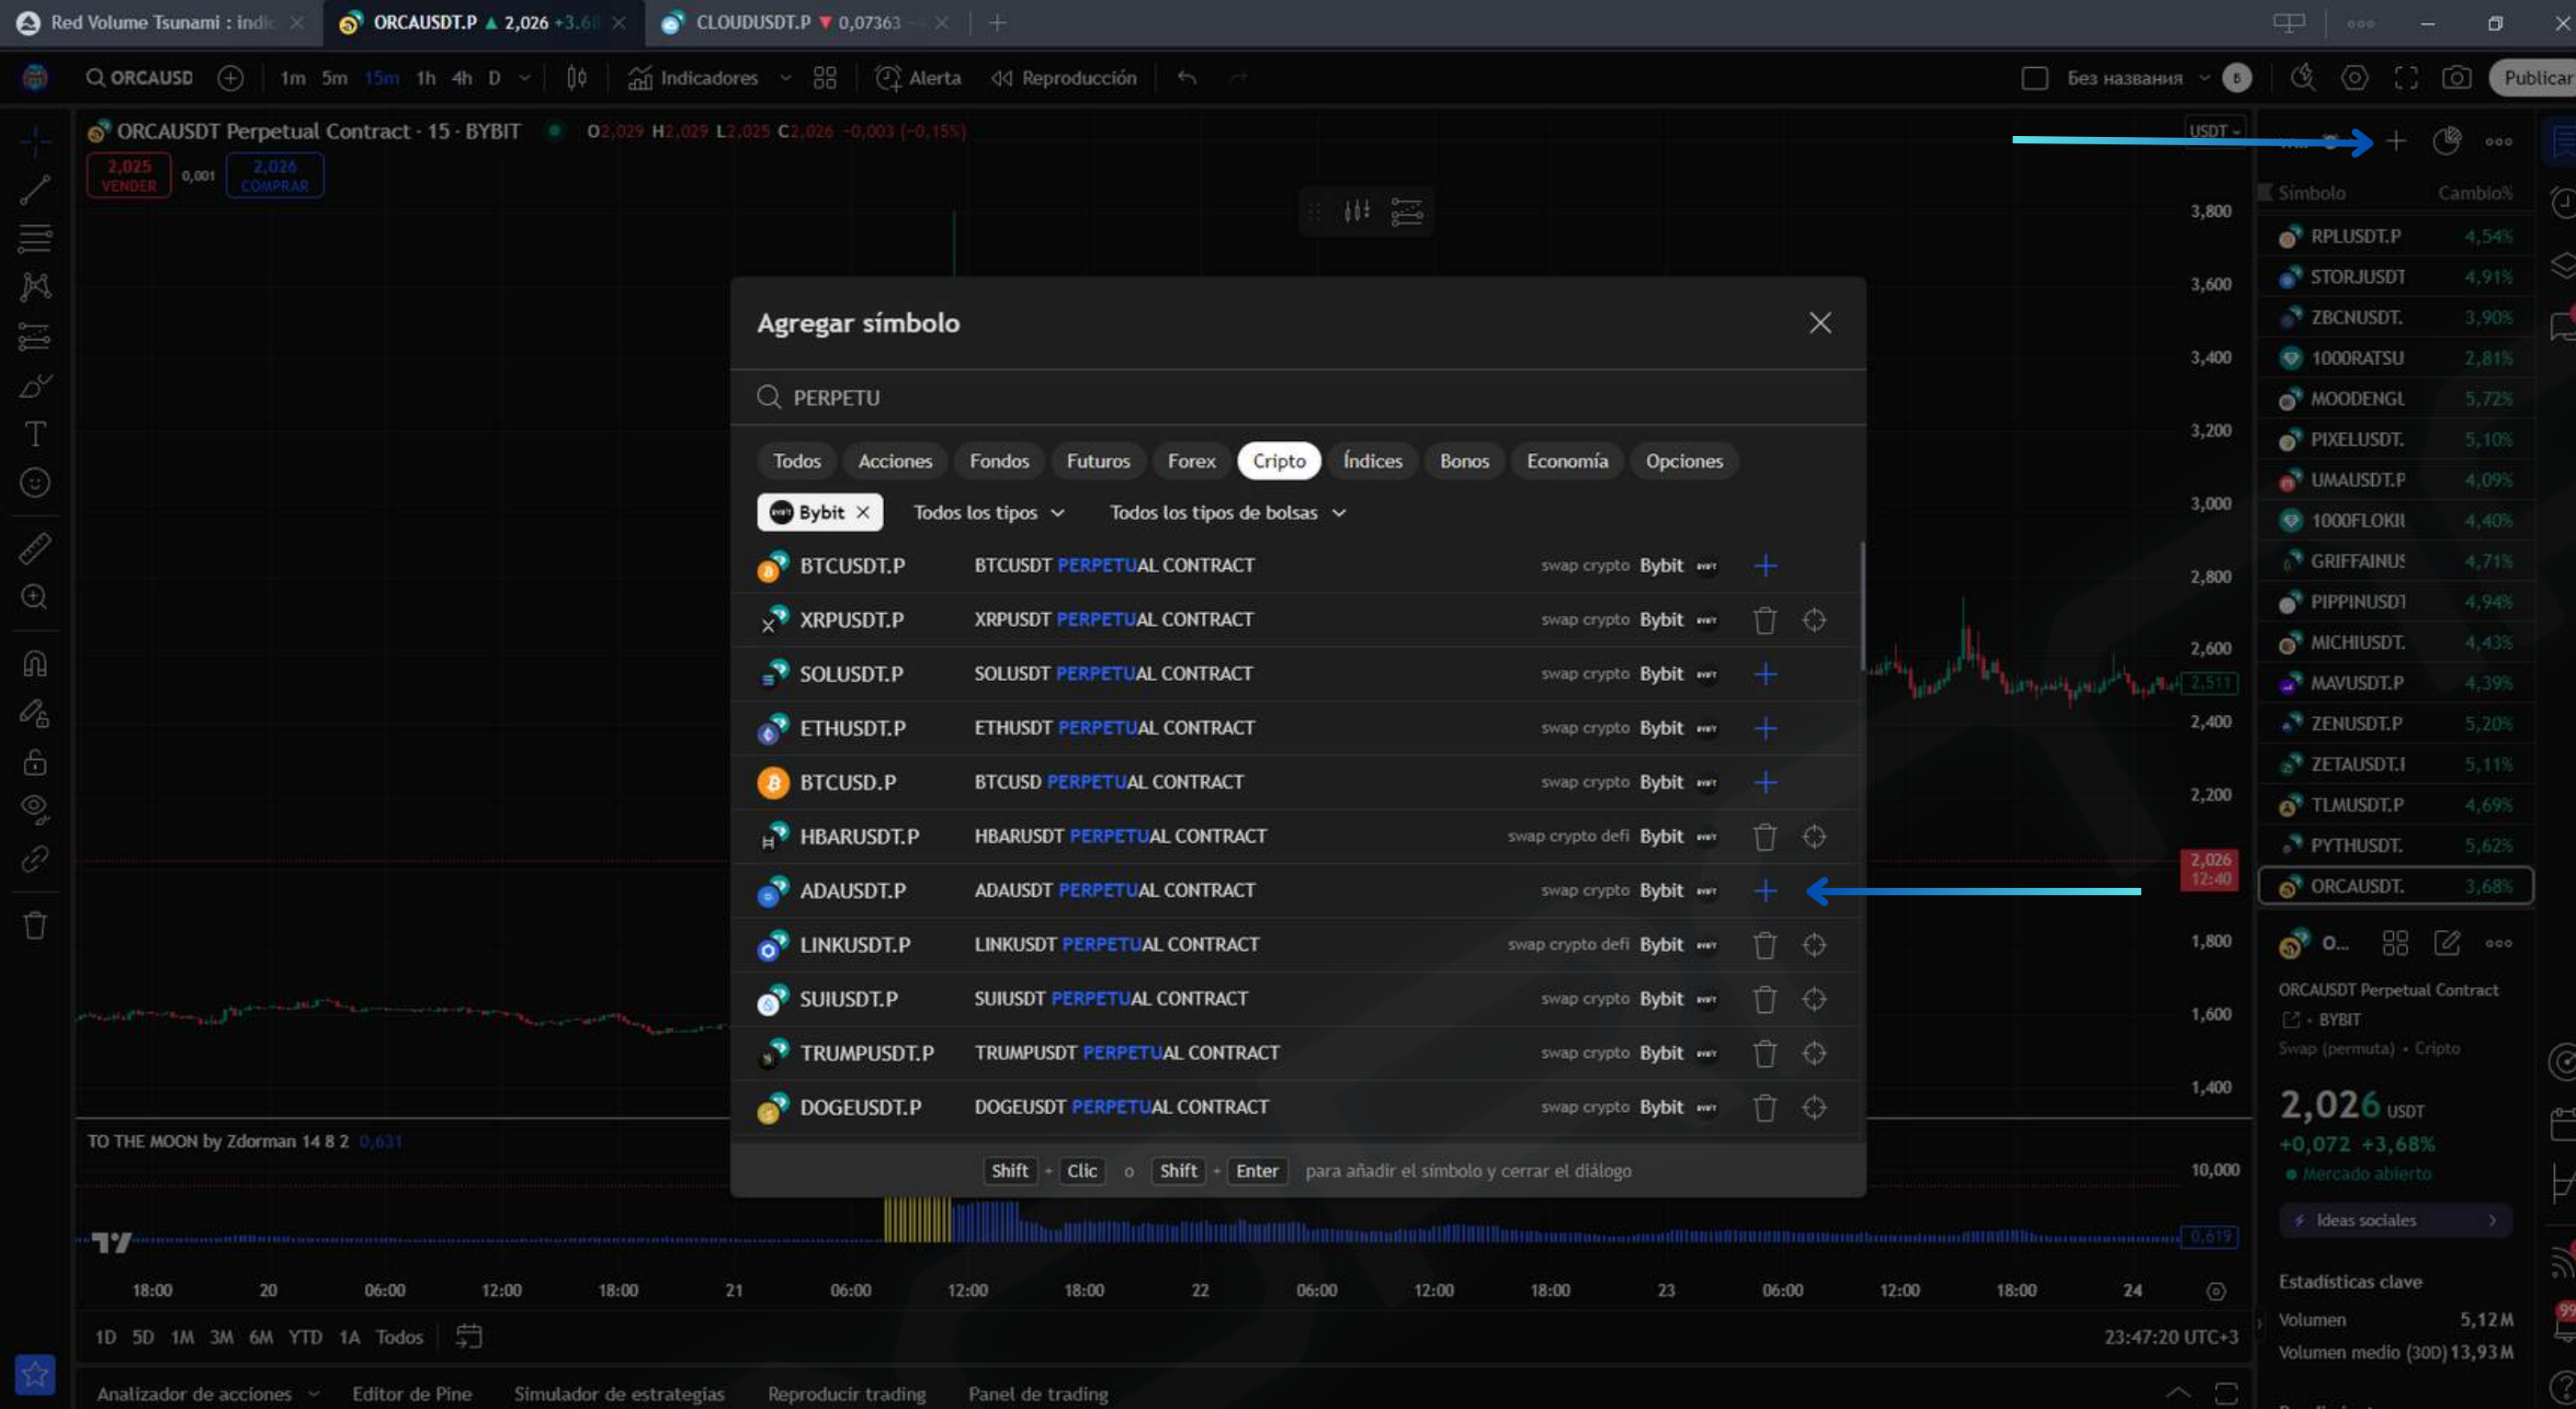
Red Volume Tsunami : indic | ORCAUSDT.P ▲ 2,026 +3,6 | CLOUDUSDT.P ▼ 0,07363

ORCAUSD 1m 5m 15m 1h 4h D Indicadores Alerta Reproducción Без названия Publicar

ORCAUSDT Perpetual Contract · 15 · BYBIT O2,029 H2,029 L2,025 C2,026 -0,003 (-0,15%)

2,025 VENDER 0,001 2,026 COMPRAR

USDT

Agregar símbolo

PERPETU

Todos Acciones Fondos Futuros Forex Cripto Índices Bonos Economía Opciones

Bybit × Todos los tipos Todos los tipos de bolsas

| | | | |
|---|---|---|---|
| BTCUSDT.P | BTCUSDT PERPETUAL CONTRACT | swap crypto | Bybit |
| XRPUSDT.P | XRPUSDT PERPETUAL CONTRACT | swap crypto | Bybit |
| SOLUSDT.P | SOLUSDT PERPETUAL CONTRACT | swap crypto | Bybit |
| ETHUSDT.P | ETHUSDT PERPETUAL CONTRACT | swap crypto | Bybit |
| BTCUSD.P | BTCUSD PERPETUAL CONTRACT | swap crypto | Bybit |
| HBARUSDT.P | HBARUSDT PERPETUAL CONTRACT | swap crypto defi | Bybit |
| ADAUSDT.P | ADAUSDT PERPETUAL CONTRACT | swap crypto | Bybit |
| LINKUSDT.P | LINKUSDT PERPETUAL CONTRACT | swap crypto defi | Bybit |
| SUIUSDT.P | SUIUSDT PERPETUAL CONTRACT | swap crypto | Bybit |
| TRUMPUSDT.P | TRUMPUSDT PERPETUAL CONTRACT | swap crypto | Bybit |
| DOGEUSDT.P | DOGEUSDT PERPETUAL CONTRACT | swap crypto | Bybit |

Shift + Clic o Shift + Enter para añadir el símbolo y cerrar el diálogo

3,800 3,600 3,400 3,200 3,000 2,800 2,600 2,511 2,400 2,200 2,026 12:40 1,800 1,600 1,400 10,000 0,619

TO THE MOON by Zdorman 14 8 2 0,631

18:00 20 06:00 12:00 18:00 21 06:00 12:00 18:00 22 06:00 12:00 18:00 23 06:00 12:00 18:00 24

1D 5D 1M 3M 6M YTD 1A Todos 23:47:20 UTC+3

Analizador de acciones Editor de Pine Simulador de estrategias Reproducir trading Panel de trading

| Símbolo | Cambio% |
|---|---|
| RPLUSDT.P | 4,54% |
| STORJUSDT | 4,91% |
| ZBCNUSDT. | 3,90% |
| 1000RATSU | 2,81% |
| MOODENGL | 5,72% |
| PIXELUSDT. | 5,10% |
| UMAUSDT.P | 4,09% |
| 1000FLOKIU | 4,40% |
| GRIFFAINUS | 4,71% |
| PIPPINUSDT | 4,94% |
| MICHIUSDT. | 4,43% |
| MAVUSDT.P | 4,39% |
| ZENUSDT.P | 5,20% |
| ZETAUSDT.I | 5,11% |
| TLMUSDT.P | 4,69% |
| PYTHUSDT. | 5,62% |
| ORCAUSDT. | 3,68% |

O...
ORCAUSDT Perpetual Contract
BYBIT
Swap (permuta) · Cripto
2,026 USDT
+0,072 +3,68%
Mercado abierto
Ideas sociales
Estadísticas clave
Volumen 5,12 M
Volumen medio (30D) 13,93 M